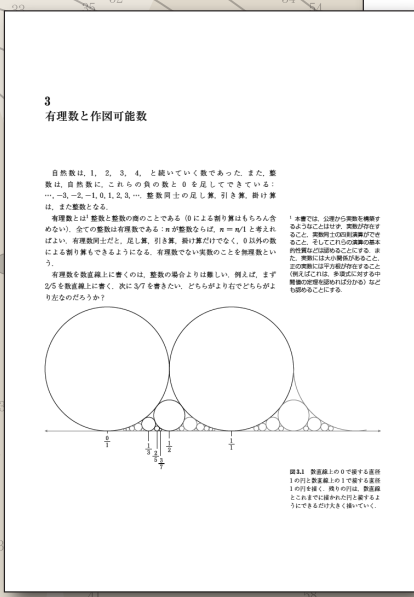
3
有理数と作図可能数

自然数は，1，2，3，4，と続いていく数であった．また，整数は，自然数に，これらの負の数と 0 を足してできている：…，−3，−2，−1，0，1，2，3，…．整数同士の足し算，引き算，掛け算は，また整数となる．

有理数とは$^1$整数と整数の商のことである（0 による割り算はもちろん含めない）．全ての整数は有理数である：$n$ が整数ならば，$n = n/1$ と考えればよい．有理数同士だと，足し算，引き算，掛け算だけでなく，0 以外の数による割り算もできるようになる．有理数でない実数のことを無理数という．

有理数を数直線上に書くのは，整数の場合よりは難しい．例えば，まず 2/5 を数直線上に書く．次に 3/7 を書きたい，どちらがより右でどちらがより左なのだろうか？

$^1$ 本書では，公理から実数を構築するようなことはせず，実数が存在すること，実数同士の四則演算ができること，そしてこれらの演算の基本的性質などは認めることにする．また，実数には大小関係があること，正の実数には平方根が存在すること（例えばこれは，条件式に対する中間値の定理を認めれば分かる）なども認めることにする．

$\frac{0}{1}$ $\frac{1}{3}$ $\frac{2}{5}$ $\frac{3}{7}$ $\frac{1}{2}$ $\frac{1}{1}$

図 3.1　数直線上の 0 で接する直径 1 の円と数直線上の 1 で接する直径 1 の円を描く．残りの円は，数直線とこれまでに描かれた円と接するようにできるだけ大きく描いていく．